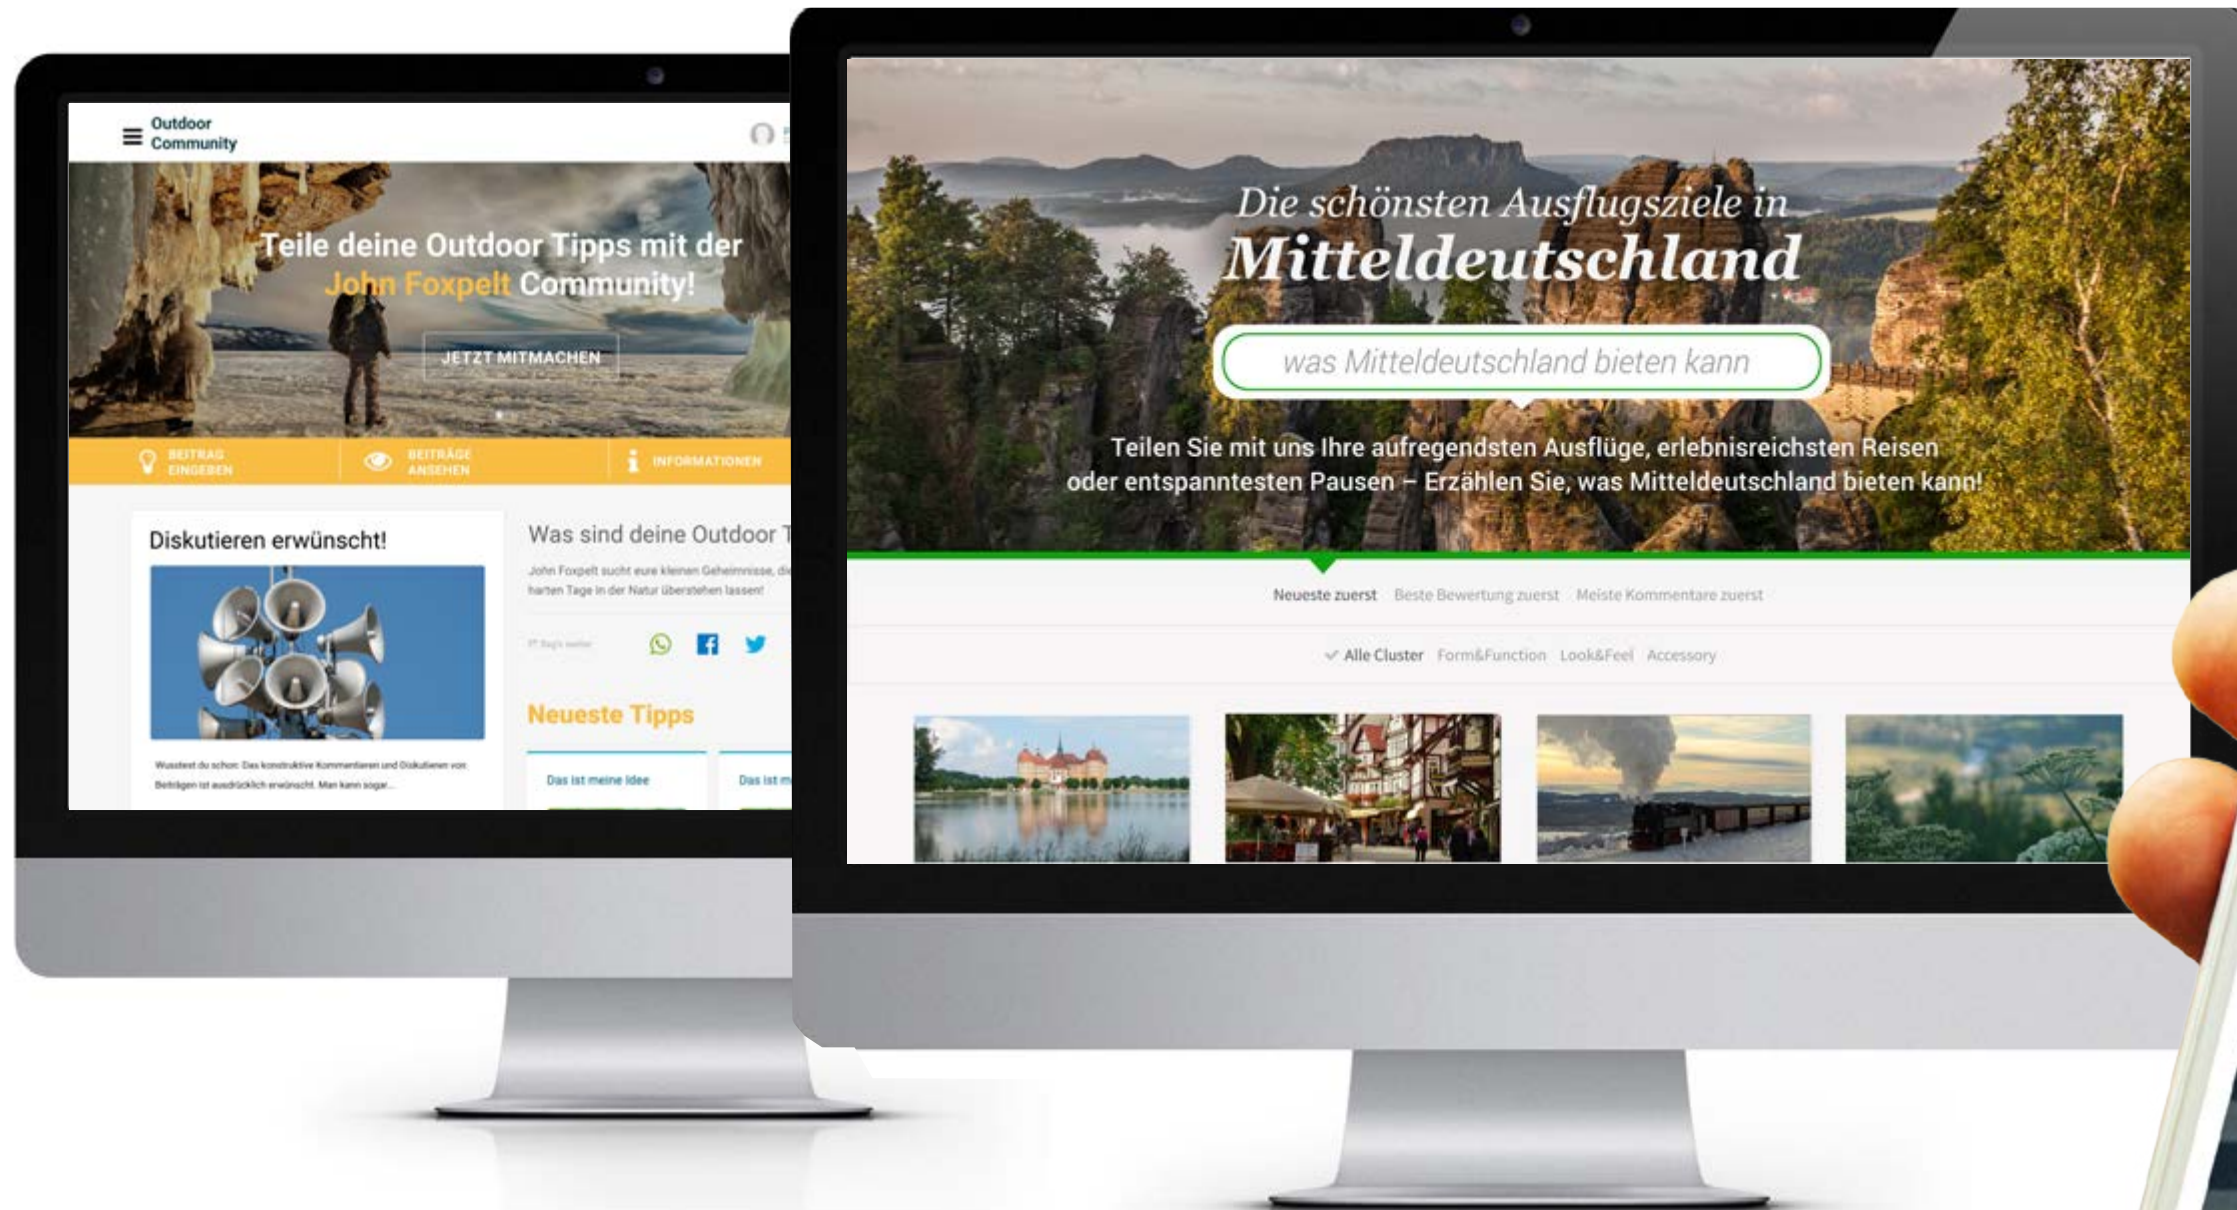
Outdoor Community

Teile deine Outdoor Tipps mit der John Foxpelt Community!

JETZT MITMACHEN

BEITRAG EINGEBEN

BEITRÄGE ANSEHEN

INFORMATIONEN

Diskutieren erwünscht!

Wusstest du schon: Das konstruktive Kommentieren und Diskutieren von Beiträgen ist ausdrücklich erwünscht. Man kann sogar...

Was sind deine Outdoor T

John Foxpelt sucht eure kleinen Geheimnisse, die harten Tage in der Natur überstehen lassen!

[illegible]

Neueste Tipps

Das ist meine Idee

Das ist m

Die schönsten Ausflugsziele in Mitteldeutschland

was Mitteldeutschland bieten kann

Teilen Sie mit uns Ihre aufregendsten Ausflüge, erlebnisreichsten Reisen oder entspanntesten Pausen – Erzählen Sie, was Mitteldeutschland bieten kann!

Neueste zuerst Beste Bewertung zuerst Meiste Kommentare zuerst

Alle Cluster Form&Function Look&Feel Accessory